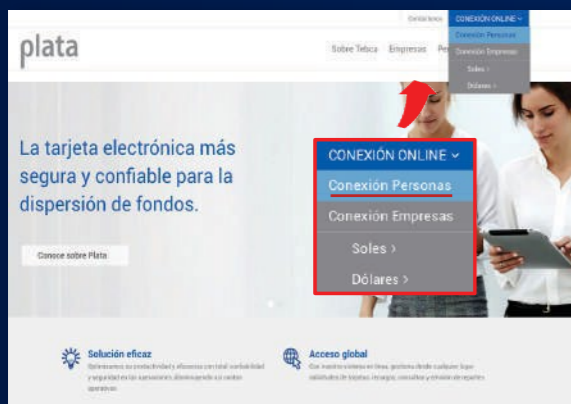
Contáctenos CONEXIÓN ONLINE
Conexión Personas
Conexión Empresas
Soles >
Dólares >

plata

Sobre Tebca Empresas Pe

La tarjeta electrónica más segura y confiable para la dispersión de fondos.

Conoce sobre Plata

CONEXIÓN ONLINE
Conexión Personas
Conexión Empresas
Soles >
Dólares >

Solución eficaz
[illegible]

Acceso global
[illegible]